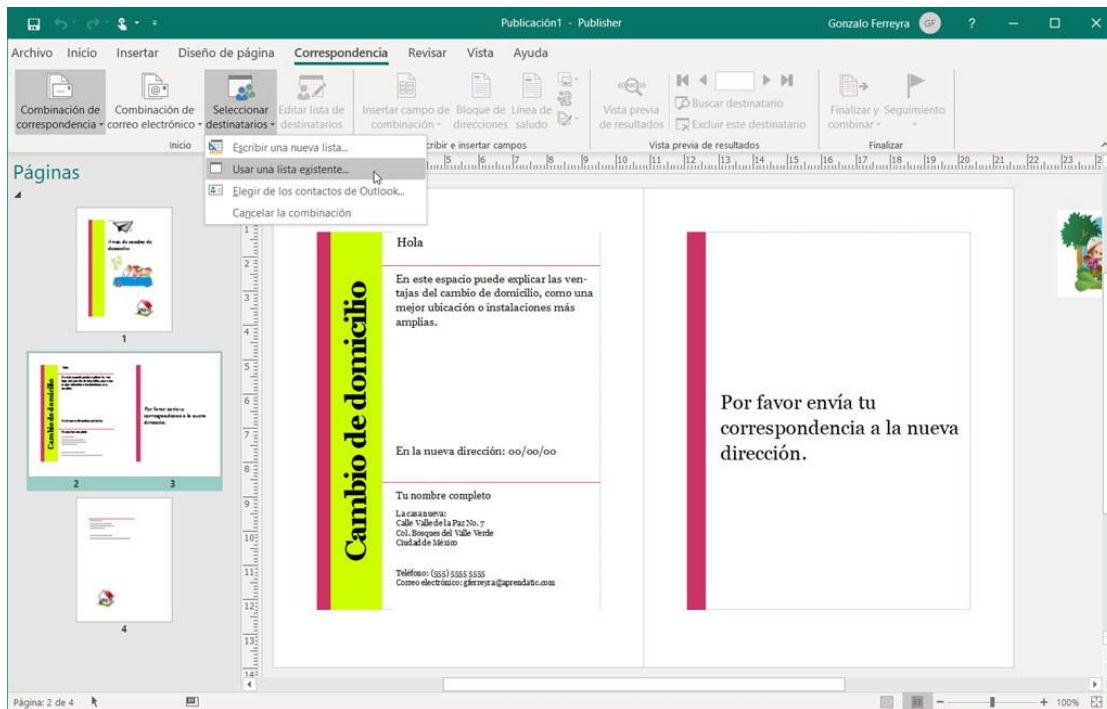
Publicación1 - Publisher
Gonzalo Ferreyra GF ?

Archivo Inicio Insertar Diseño de página Correspondencia Revisar Vista Ayuda

Combinación de correspondencia
Combinación de correo electrónico
Seleccionar destinatarios
Editar lista de destinatarios
Inicio
Insertar campo de combinación
Bloque de direcciones
Línea de saludo
Escribir e insertar campos
Vista previa de resultados
Buscar destinatario
Excluir este destinatario
Vista previa de resultados
Finalizar y combinar
Seguimiento
Finalizar

Escribir una nueva lista...
Usar una lista existente...
Elegir de los contactos de Outlook...
Cancelar la combinación

Páginas

1
2 3
4

Cambio de domicilio

Hola

En este espacio puede explicar las ventajas del cambio de domicilio, como una mejor ubicación o instalaciones más amplias.

En la nueva dirección: oo/oo/oo

Tu nombre completo

La casa nueva:
Calle Valle de la Paz No. 7
Col. Bosques del Valle Verde
Ciudad de México

Teléfono: (555) 5555 5555
Correo electrónico: gferreyra@aprendatic.com

Por favor envía tu correspondencia a la nueva dirección.

Página: 2 de 4
100%